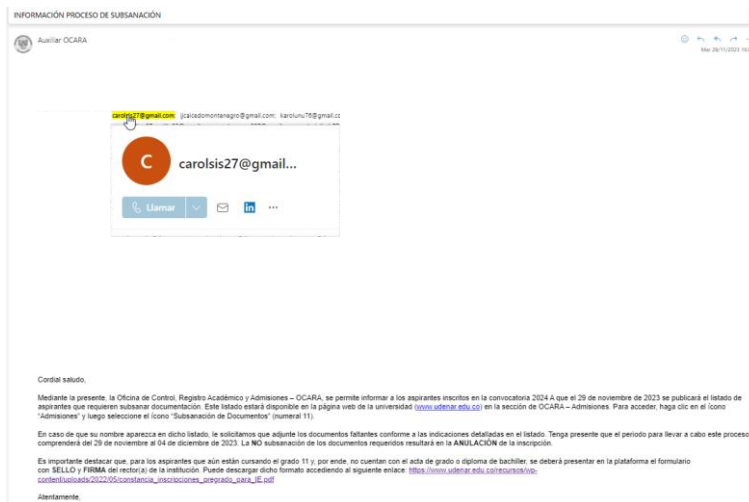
INFORMACIÓN PROCESO DE SUBSANACIÓN

Auxiliar OCARA

Mar 28/11/2023 16:

carolsis27@gmail.com; jjcaicedomontenegro@gmail.com; karolunu78@gmail.co

C

carolsis27@gmail...

Llamar

in

···

Cordial saludo,

Mediante la presente, la Oficina de Control, Registro Académico y Admisiones – OCARA, se permite informar a los aspirantes inscritos en la convocatoria 2024 A que el 29 de noviembre de 2023 se publicará el listado de aspirantes que requieren subsanar documentación. Este listado estará disponible en la página web de la universidad (www.udenar.edu.co) en la sección de OCARA – Admisiones. Para acceder, haga clic en el ícono "Admisiones" y luego seleccione el ícono "Subsanación de Documentos" (numeral 11).

En caso de que su nombre aparezca en dicho listado, le solicitamos que adjunte los documentos faltantes conforme a las indicaciones detalladas en el listado. Tenga presente que el periodo para llevar a cabo este proceso comprenderá del 29 de noviembre al 04 de diciembre de 2023. La NO subsanación de los documentos requeridos resultará en la ANULACIÓN de la inscripción.

Es importante destacar que, para los aspirantes que aún están cursando el grado 11 y, por ende, no cuentan con el acta de grado o diploma de bachiller, se deberá presentar en la plataforma el formulario con SELLO y FIRMA del rector(a) de la institución. Puede descargar dicho formato accediendo al siguiente enlace: https://www.udenar.edu.co/recursos/wp-content/uploads/2022/05/constancia_inscripciones_pregrado_para_IE.pdf

Atentamente,